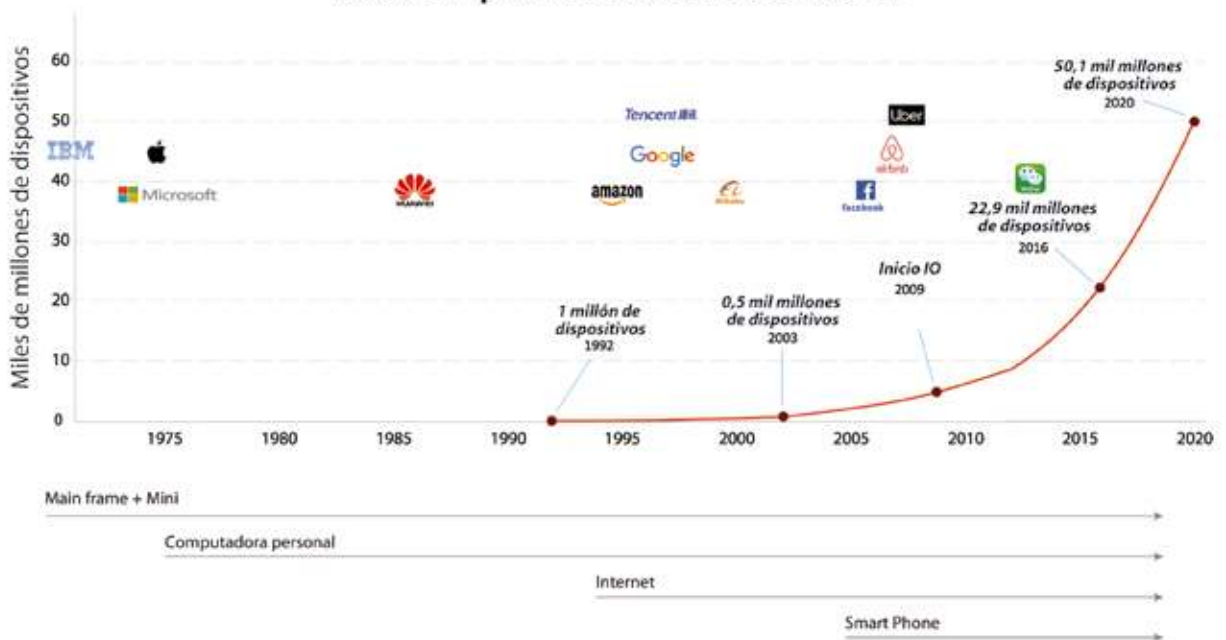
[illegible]

Miles de millones de dispositivos

60
50
40
30
20
10
0

1975 1980 1985 1990 1995 2000 2005 2010 2015 2020

IBM
Microsoft
HUAWEI
Tencent 腾讯
Google
amazon
Alibaba
Uber
airbnb
facebook

50,1 mil millones de dispositivos
2020

22,9 mil millones de dispositivos
2016

Inicio IO
2009

0,5 mil millones de dispositivos
2003

1 millón de dispositivos
1992

Main frame + Mini

Computadora personal

Internet

Smart Phone